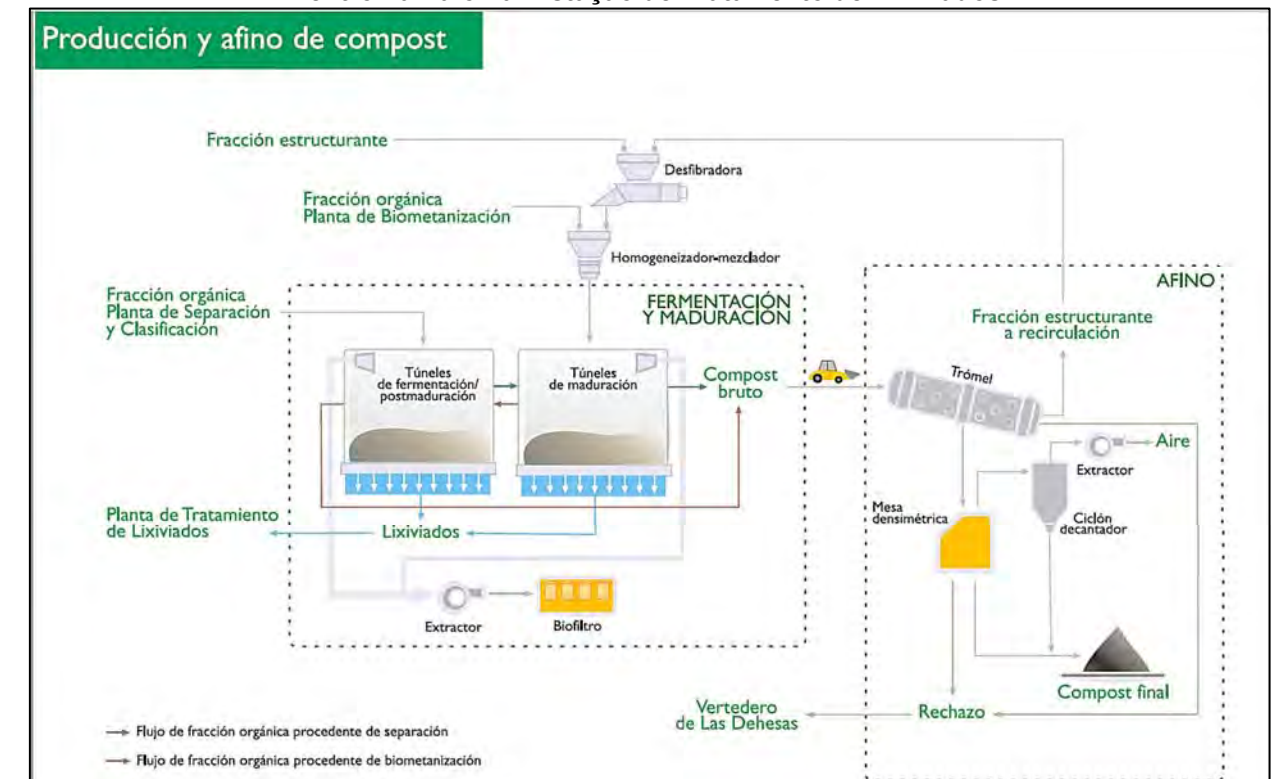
Producción y afino de compost

Fracción estructurante

Desfibradora

Fracción orgánica
Planta de Biometanización

Homogeneizador-mezclador

Fracción orgánica
Planta de Separación
y Clasificación

FERMENTACIÓN
Y MADURACIÓN

AFINO

Fracción estructurante
a recirculación

Túneles
de fermentación/
postmaduración

Túneles
de maduración

Compost
bruto

Trómel

Aire

Extractor

Mesa
densimétrica

Ciclón
decantador

Planta de Tratamiento
de Lixiviados

Lixiviados

Extractor

Biofiltro

Compost final

Vertedero
de Las Dehesas

Rechazo

Flujo de fracción orgánica procedente de separación

Flujo de fracción orgánica procedente de biometanización